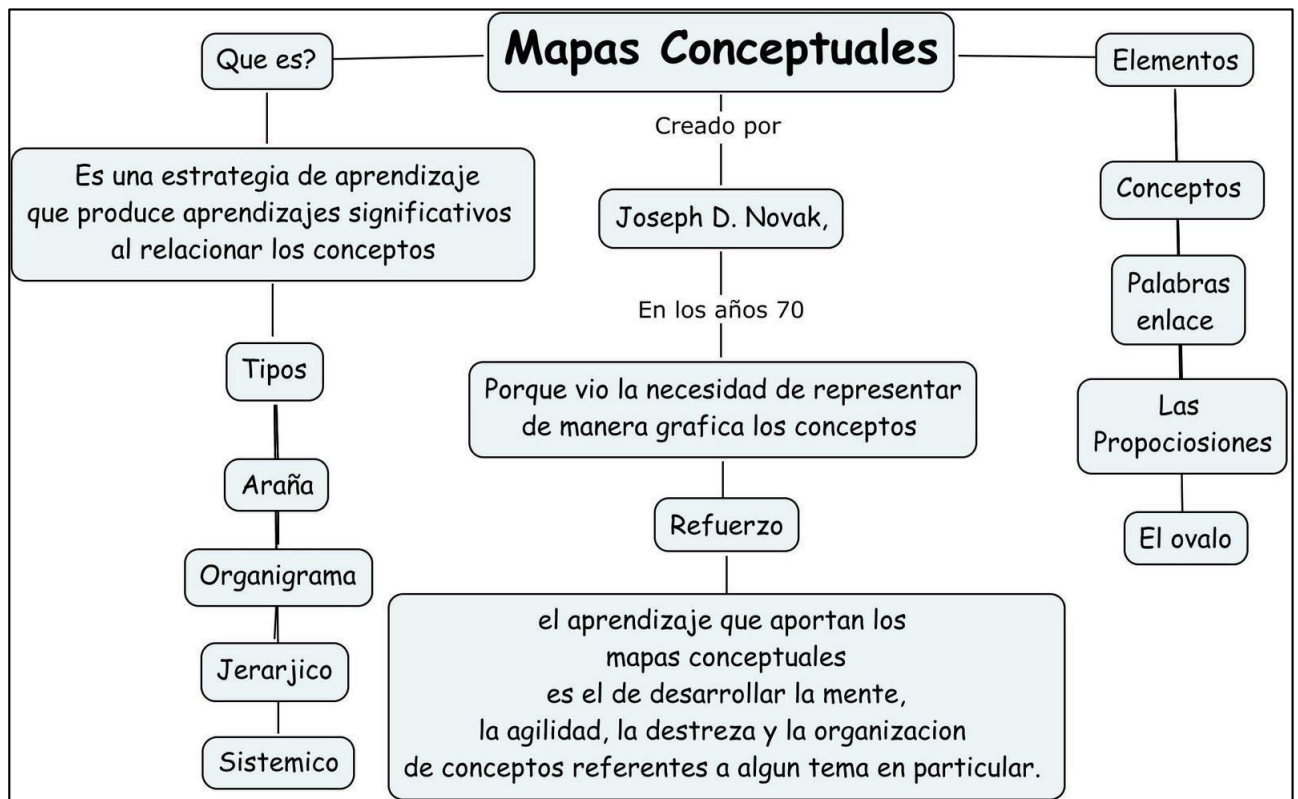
Mapas Conceptuales

Que es?

Es una estrategia de aprendizaje que produce aprendizajes significativos al relacionar los conceptos

Tipos

Araña

Organigrama

Jerarjico

Sistemico

Creado por

Joseph D. Novak,

En los años 70

Porque vio la necesidad de representar de manera grafica los conceptos

Refuerzo

el aprendizaje que aportan los mapas conceptuales es el de desarrollar la mente, la agilidad, la destreza y la organizacion de conceptos referentes a algun tema en particular.

Elementos

Conceptos

Palabras enlace

Las Propociosiones

El ovalo